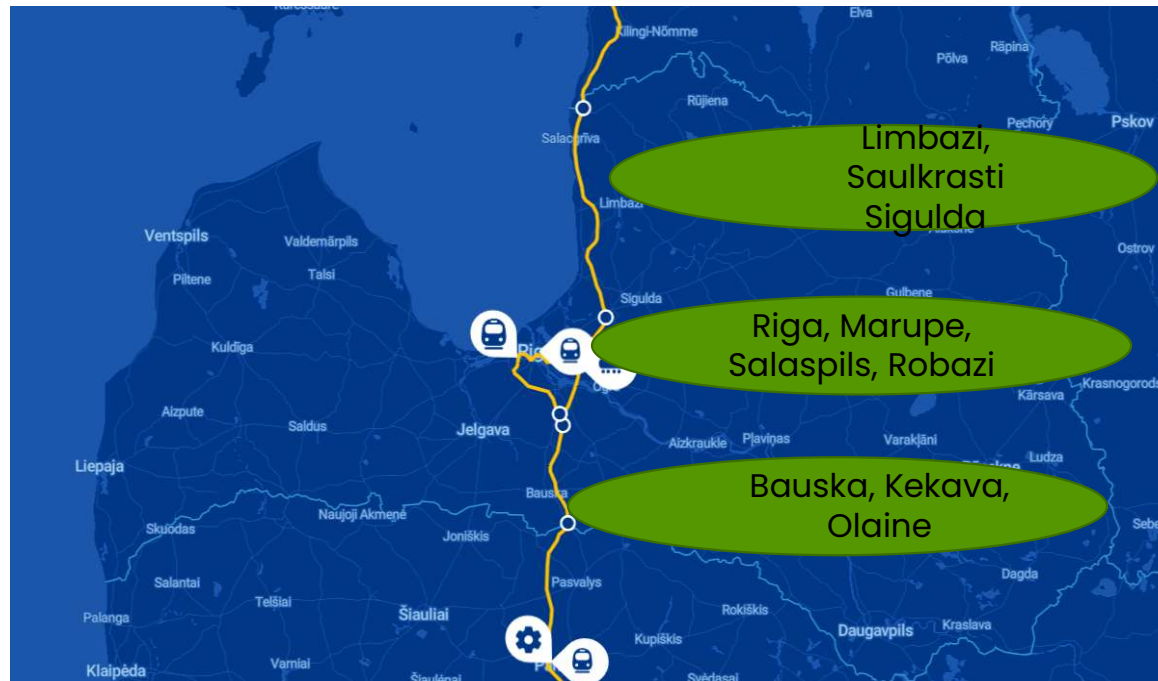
Elva
Kilingi-Nõmme
Põlva
Räpina
Rūjiena
Pechory
Pskov
Salacgrīva
Limbazi, Saulkrasti Sigulda
Limbaži
Ventspils
Valdemārpils
Ostrov
Piltene
Talsi
Sigulda
Gulbene
Riga, Marupe, Salaspils, Robazi
Kuldīga
Krasnogorodsk
Kārsava
Aizpute
Saldus
Jelgava
Aizkraukle
Pļaviņas
Varakļāni
Liepaja
Ludza
Bauska
Bauska, Kekava, Olaine
Skuodas
Naujoji Akmenė
Joniškis
Sebe
Dagda
Salantai
Pasvalys
Palanga
Telšiai
Šiauliai
Rokiškis
Kupiškis
Daugavpils
Kraslava
Klaipėda
Varniai
Svėdasai